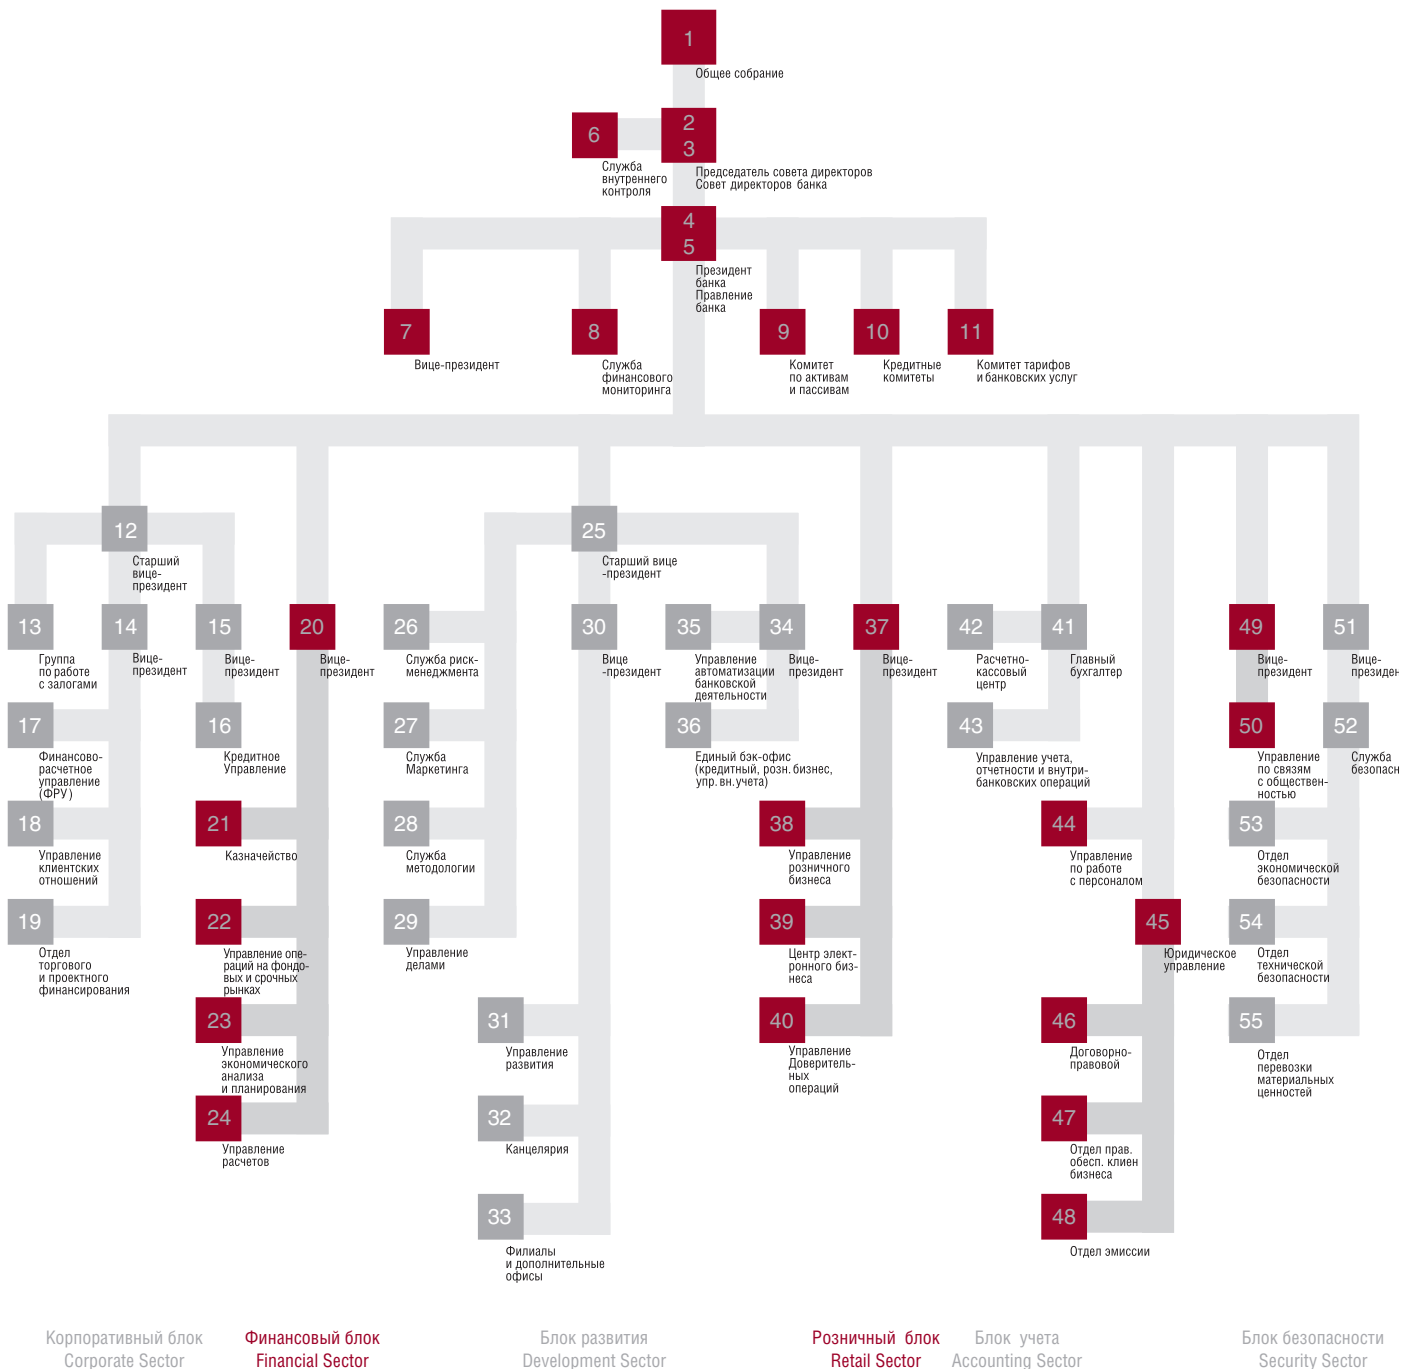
1
Общее собрание

6
Служба внутреннего контроля

2
3
Председатель совета директоров
Совет директоров банка

4
5
Президент банка
Правление банка

7
Вице-президент

8
Служба финансового мониторинга

9
Комитет по активам и пассивам

10
Кредитные комитеты

11
Комитет тарифов и банковских услуг

12
Старший вице-президент

13
Группа по работе с залогами

14
Вице-президент

15
Вице-президент

20
Вице-президент

17
Финансово-расчетное управление (ФРУ)

16
Кредитное Управление

18
Управление клиентских отношений

21
Казначейство

19
Отдел торгового и проектного финансирования

22
Управление операций на фондовых и срочных рынках

23
Управление экономического анализа и планирования

24
Управление расчетов

25
Старший вице-президент

26
Служба риск-менеджмента

27
Служба Маркетинга

28
Служба методологии

29
Управление делами

30
Вице-президент

31
Управление развития

32
Канцелярия

33
Филиалы и дополнительные офисы

35
Управление автоматизации банковской деятельности

34
Вице-президент

36
Единый бэк-офис (кредитный, розн. бизнес, упр. вн. учета)

37
Вице-президент

38
Управление розничного бизнеса

39
Центр электронного бизнеса

40
Управление Доверительных операций

42
Расчетно-кассовый центр

41
Главный бухгалтер

43
Управление учета, отчетности и внутрибанковских операций

44
Управление по работе с персоналом

45
Юридическое управление

46
Договорно-правовой

47
Отдел прав. обесп. клиен бизнеса

48
Отдел эмиссии

49
Вице-президент

51
Вице-президен

50
Управление по связям с общественностью

52
Служба безопасн

53
Отдел экономической безопасности

54
Отдел технической безопасности

55
Отдел перевозки материальных ценностей

Корпоративный блок
Corporate Sector

Финансовый блок
Financial Sector

Блок развития
Development Sector

Розничный блок
Retail Sector

Блок учета
Accounting Sector

Блок безопасности
Security Sector